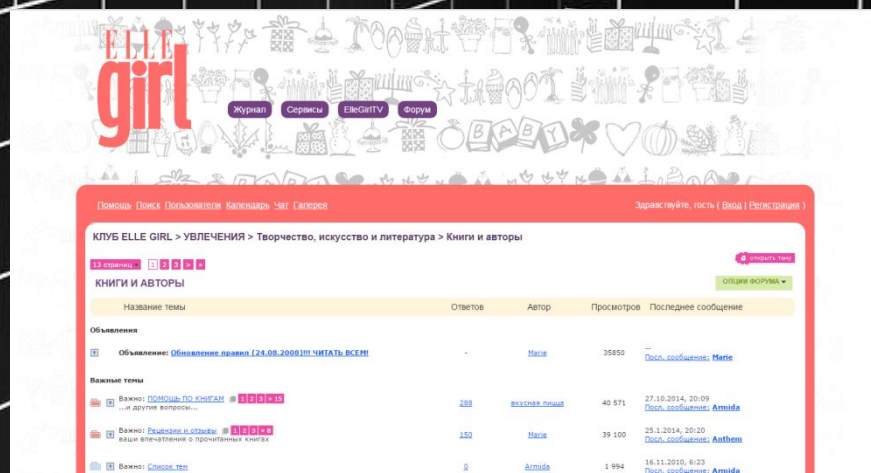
ELLE
girl

Журнал Сервисы ElleGirlTV Форум

Помощь Поиск Пользователи Календарь Чат Галерея

Здравствуйте, гость ( Вход | Регистрация )

КЛУБ ELLE GIRL > УВЛЕЧЕНИЯ > Творчество, искусство и литература > Книги и авторы

открыть тему

13 страниц 1 2 3 > »

КНИГИ И АВТОРЫ

ОПЦИИ ФОРУМА

| | Название темы | Ответов | Автор | Просмотров | Последнее сообщение |
|---|---|---|---|---|---|
| | Объявления | | | | |
| | Объявление: Обновление правил (24.08.2008)!!! ЧИТАТЬ ВСЕМ! | - | Marie | 35850 | -- Посл. сообщение: Marie |
| | Важные темы | | | | |
| | Важно: ПОМОЩЬ ПО КНИГАМ 1 2 3 » 15 ...и другие вопросы... | 288 | вкусная пицца | 40 571 | 27.10.2014, 20:09 Посл. сообщение: Armida |
| | Важно: Рецензии и отзывы 1 2 3 » 8 ваши впечатления о прочитанных книгах | 150 | Marie | 39 100 | 25.1.2014, 20:20 Посл. сообщение: Anthem |
| | Важно: Список тем | 0 | Armida | 1 994 | 16.11.2010, 6:23 Посл. сообщение: Armida |